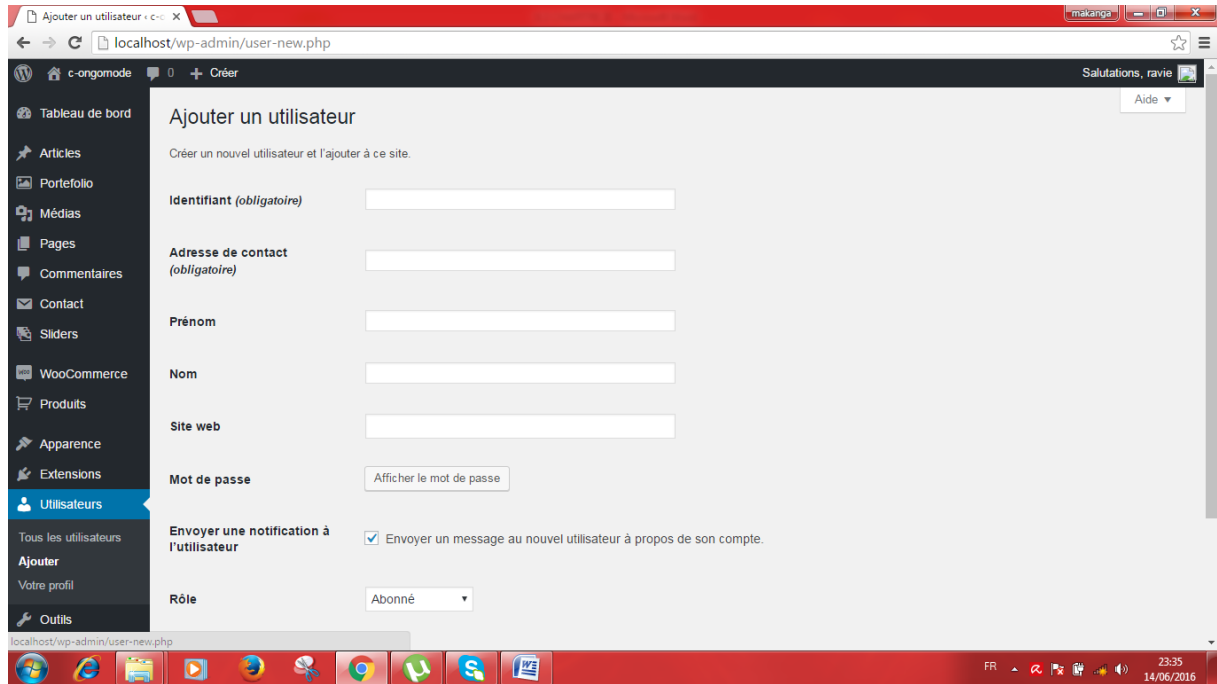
Ajouter un utilisateur ‹ c-c ×

makanga

localhost/wp-admin/user-new.php

c-ongomode 0 + Créer

Salutations, ravie

Aide ▼

Tableau de bord

Articles

Portefolio

Médias

Pages

Commentaires

Contact

Sliders

WooCommerce

Produits

Apparence

Extensions

Utilisateurs

Tous les utilisateurs

Ajouter

Votre profil

Outils

Ajouter un utilisateur

Créer un nouvel utilisateur et l'ajouter à ce site.

Identifiant *(obligatoire)*

Adresse de contact *(obligatoire)*

Prénom

Nom

Site web

Mot de passe

Afficher le mot de passe

Envoyer une notification à l'utilisateur

Envoyer un message au nouvel utilisateur à propos de son compte.

Rôle

Abonné

localhost/wp-admin/user-new.php

FR

23:35
14/06/2016